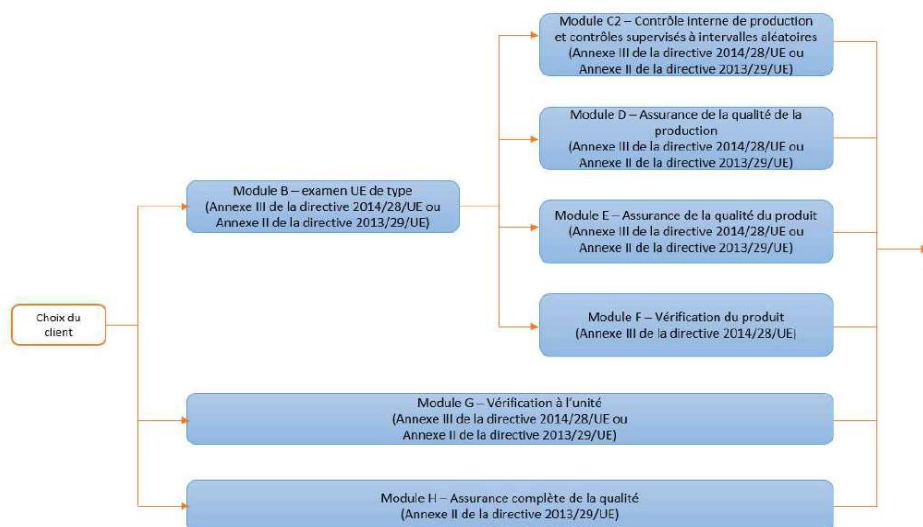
Choix du client

Module B – examen UE de type
(Annexe III de la directive 2014/28/UE ou Annexe II de la directive 2013/29/UE)

Module C2 – Contrôle interne de production et contrôles supervisés à intervalles aléatoires
(Annexe III de la directive 2014/28/UE ou Annexe II de la directive 2013/29/UE)

Module D – Assurance de la qualité de la production
(Annexe III de la directive 2014/28/UE ou Annexe II de la directive 2013/29/UE)

Module E – Assurance de la qualité du produit
(Annexe III de la directive 2014/28/UE ou Annexe II de la directive 2013/29/UE)

Module F – Vérification du produit
(Annexe III de la directive 2014/28/UE)

Module G – Vérification à l'unité
(Annexe III de la directive 2014/28/UE ou Annexe II de la directive 2013/29/UE)

Module H – Assurance complète de la qualité
(Annexe II de la directive 2013/29/UE)